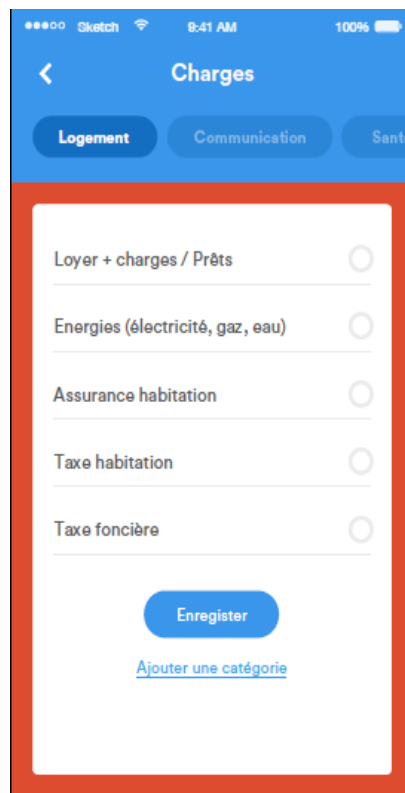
●●●○○ Sketch 9:41 AM 100%

<

Charges

Logement

Communication

Sant

Loyer + charges / Prêts

Energies (électricité, gaz, eau)

Assurance habitation

Taxe habitation

Taxe foncière

Enregister

Ajouter une catégorie